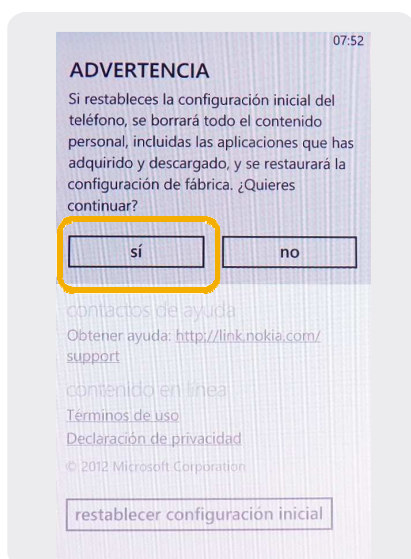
07:52

ADVERTENCIA

Si restableces la configuración inicial del teléfono, se borrará todo el contenido personal, incluidas las aplicaciones que has adquirido y descargado, y se restaurará la configuración de fábrica. ¿Quieres continuar?

sí

no

contactos de ayuda

Obtener ayuda: http://link.nokia.com/support

contenido en línea

Términos de uso

Declaración de privacidad

© 2012 Microsoft Corporation

restablecer configuración inicial